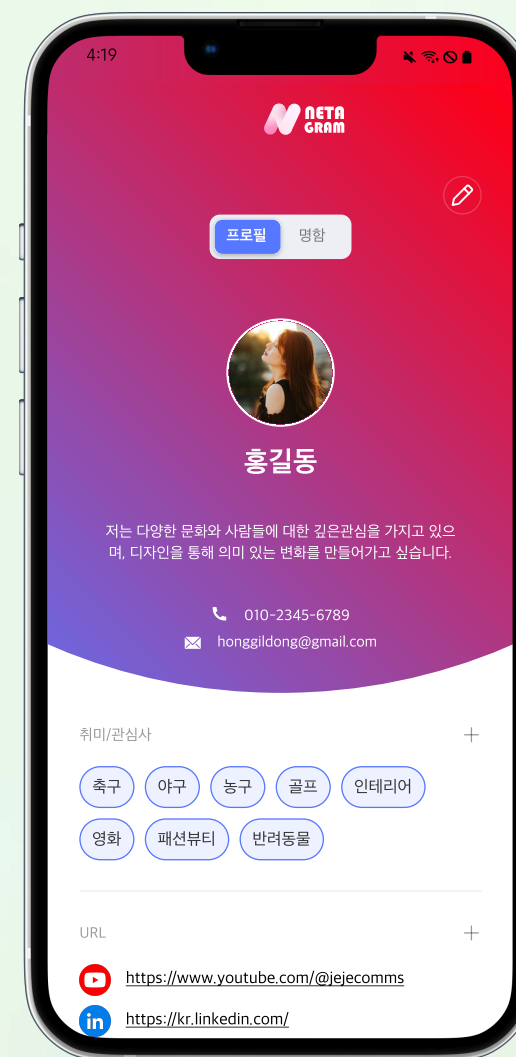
4:19

NETA GRAM

프로필 명함

홍길동

저는 다양한 문화와 사람들에 대한 깊은관심을 가지고 있으며, 디자인을 통해 의미 있는 변화를 만들어가고 싶습니다.

010-2345-6789
honggildong@gmail.com

취미/관심사 +

축구 야구 농구 골프 인테리어
영화 패션뷰티 반려동물

URL +

https://www.youtube.com/@jejecomms
https://kr.linkedin.com/